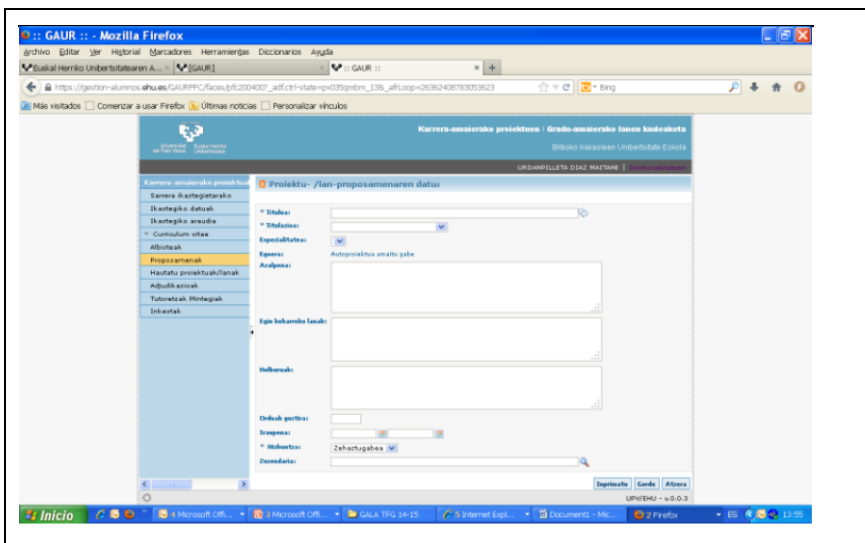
:: GAUR :: - Mozilla Firefox

Archivo Editar Ver Historial Marcadores Herramientas Diccionarios Ayuda

Euskal Herriko Unibertsitatearen A... [GAUR] :: GAUR ::

https://gestion-alumnos.ehu.es/GAURPFC/faces/pfc200400?_adf.ctrl-state=pv035qmbm_13&_afrLoop=26362408783053623

Bing

Más visitados Comenzar a usar Firefox Últimas noticias Personalizar vínculos

Karrera-amaierako proiektuen / Grado-amaierako lanen kudeaketa

Bilboko Irakasleen Unibertsitate Eskola

URDANPILLETA DIAZ MAITANE | Deskonektatu

Karrera-amaierako proiektuak

Sarrera Ikastegietarako
Ikastegiko datuak
Ikastegiko araudia
Curriculum vitae
Albisteak
Proposamenak
Hautatu proiektuak/lanak
Adjudikazioak
Tutoretzak Mintegiak
Inkestak

Proiektu- /lan-proposamenaren datuak

* Titulua:
* Titulazioa:
Espezialitatea:
Egoera: Autoproiektua amaitu gabe
Azalpena:
Egin beharreko lanak:
Helburuak:
Orduak guztira:
Iraupena:
* Hizkuntza: Zehaztugabea
Zuzendaria:

Inprimatu Gorde Atzera

UPV/EHU - v.0.0.3

Inicio 4 Microsoft Offi... 3 Microsoft Offi... GALA TFG 14-15 5 Internet Expl... Document1 - Mic... 2 Firefox ES 13:55